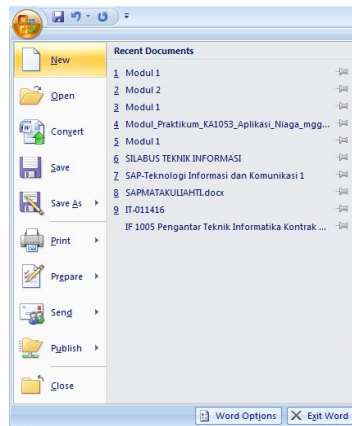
New
Open
Convert
Save
Save As
Print
Prepare
Send
Publish
Close

Recent Documents
1 Modul 1
2 Modul 2
3 Modul 1
4 Modul_Praktikum_KA1053_Aplikasi_Niaga_mgg...
5 Modul 1
6 SILABUS TEKNIK INFORMASI
7 SAP-Teknologi Informasi dan Komunikasi 1
8 SAPMATAKULIAHTI.docx
9 IT-011416
IF 1005 Pengantar Teknik Informatika Kontrak ...

Word Options
Exit Word